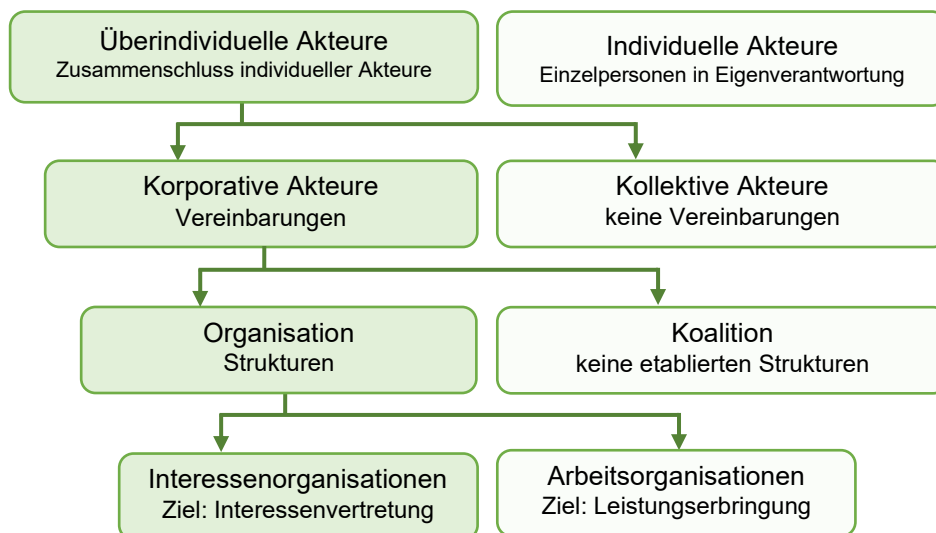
Überindividuelle Akteure
Zusammenschluss individueller Akteure

Individuelle Akteure
Einzelpersonen in Eigenverantwortung

Korporative Akteure
Vereinbarungen

Kollektive Akteure
keine Vereinbarungen

Organisation
Strukturen

Koalition
keine etablierten Strukturen

Interessenorganisationen
Ziel: Interessenvertretung

Arbeitsorganisationen
Ziel: Leistungserbringung